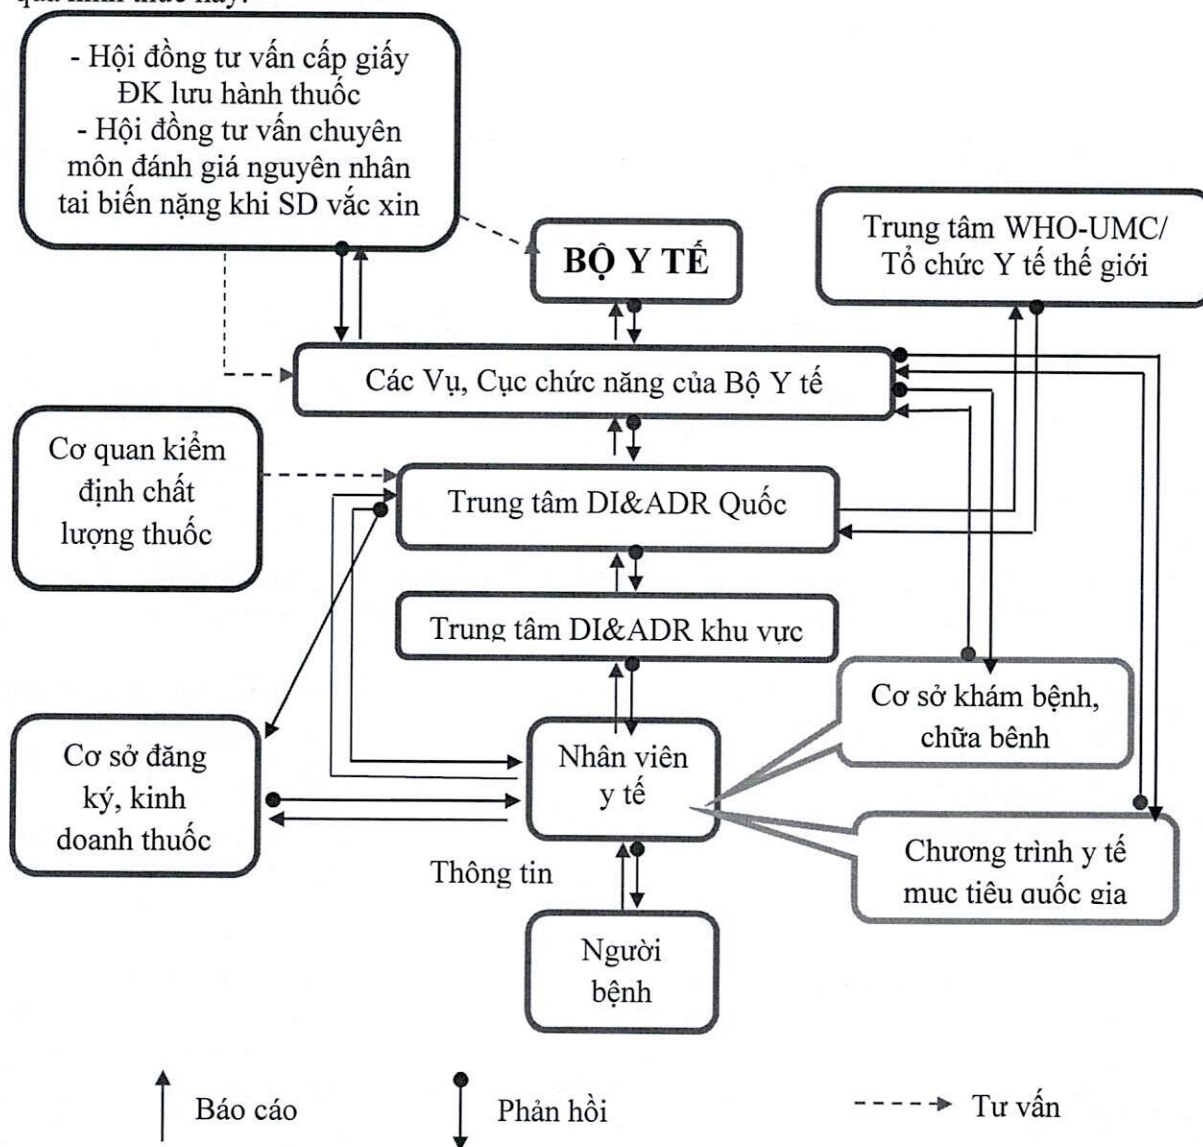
qua hình thức này:

- Hội đồng tư vấn cấp giấy ĐK lưu hành thuốc
- Hội đồng tư vấn chuyên môn đánh giá nguyên nhân tai biến nặng khi SD vắc xin

BỘ Y TẾ

Trung tâm WHO-UMC/ Tổ chức Y tế thế giới

Các Vụ, Cục chức năng của Bộ Y tế

Cơ quan kiểm định chất lượng thuốc

Trung tâm DI&ADR Quốc

Trung tâm DI&ADR khu vực

Cơ sở khám bệnh, chữa bênh

Cơ sở đăng ký, kinh doanh thuốc

Nhân viên y tế

Chương trình y tế muc tiêu quốc gia

Thông tin

Người bệnh

Báo cáo

Phản hồi

Tư vấn